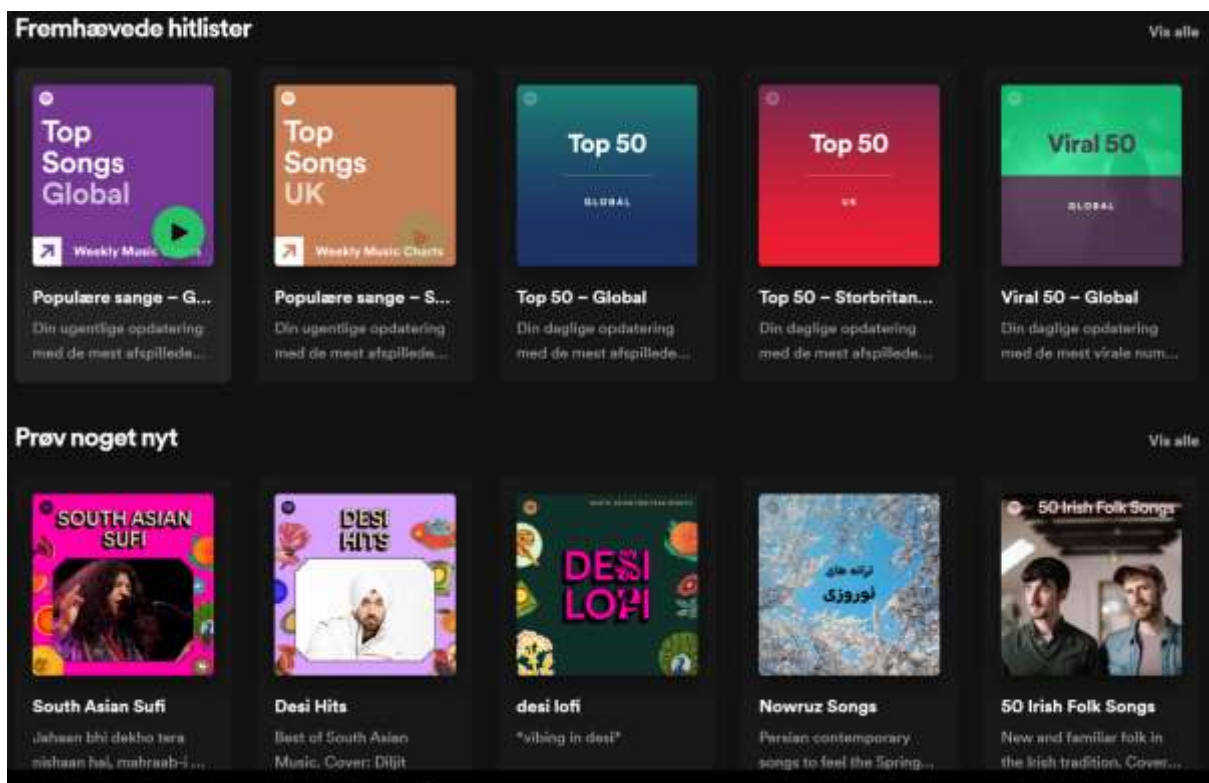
Fremhævede hitlister

Vis alle

Top Songs Global

Weekly Music Charts

Populære sange – G...

Din ugentlige opdatering med de mest afspillede...

Top Songs UK

Weekly Music Charts

Populære sange – S...

Din ugentlige opdatering med de mest afspillede...

Top 50

GLOBAL

Top 50 – Global

Din daglige opdatering med de mest afspillede...

Top 50

UK

Top 50 – Storbritan...

Din daglige opdatering med de mest afspillede...

Viral 50

GLOBAL

Viral 50 – Global

Din daglige opdatering med de mest virale num...

Prøv noget nyt

Vis alle

SOUTH ASIAN SUFI

South Asian Sufi

Jahaan bhi dekho tera nishaan hai, mahraab-i ...

DESI HITS

Desi Hits

Best of South Asian Music. Cover: Diljit

DESI LOFI

desi lofi

"vibing in desi"

ترانه های نوروزی

Nowruz Songs

Persian contemporary songs to feel the Spring...

50 Irish Folk Songs

50 Irish Folk Songs

New and familiar folk in the Irish tradition. Cover...